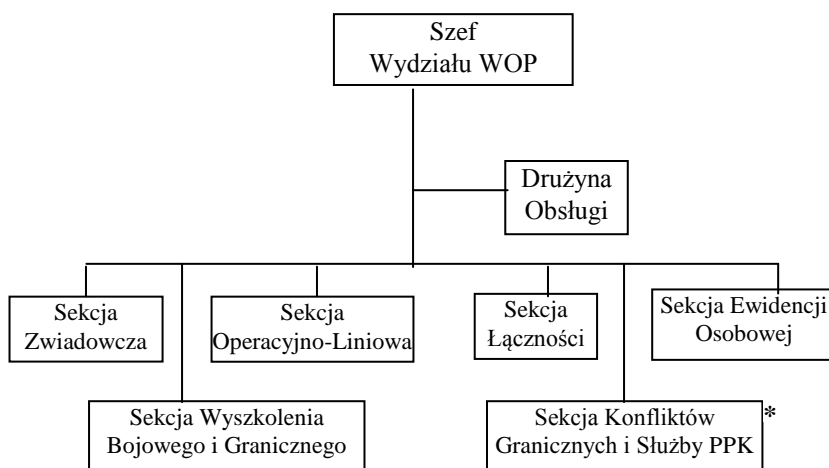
Szef
Wydziału WOP

Drużyna
Obsługi

Sekcja
Zwiadowcza

Sekcja
Operacyjno-Liniowa

Sekcja
Łączności

Sekcja Ewidencji
Osobowej

Sekcja Wyszkolenia
Bojowego i Granicznego

Sekcja Konfliktów
Granicznych i Służby PPK

*